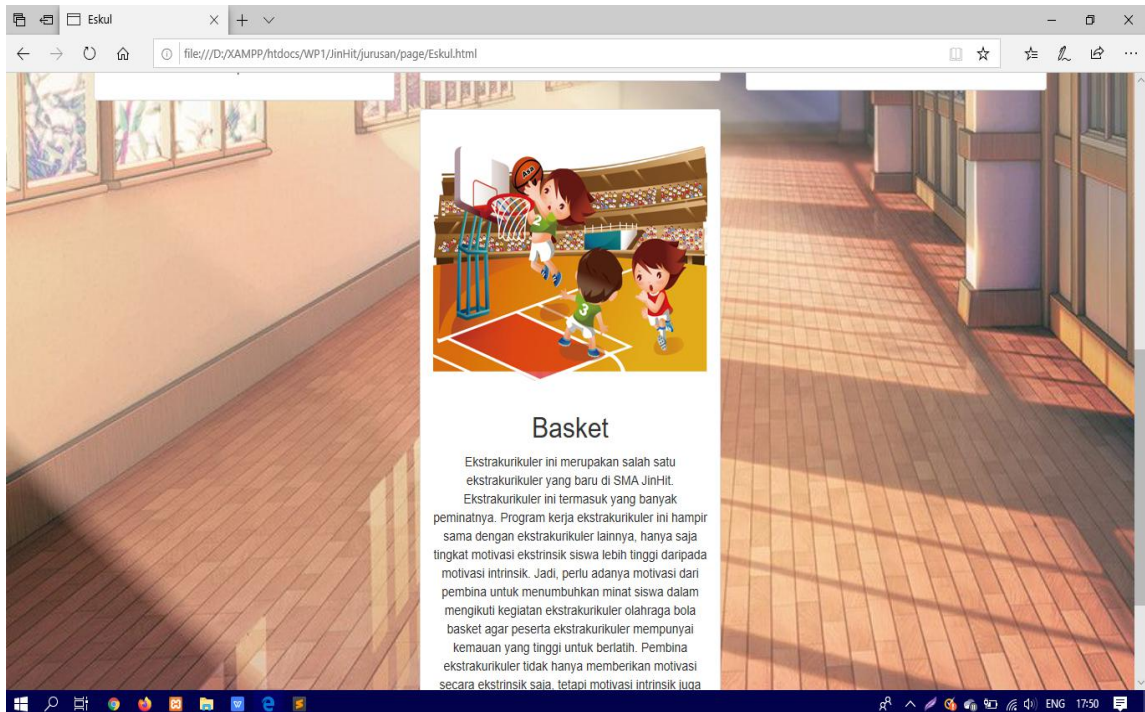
Eskul

file:///D:/XAMPP/htdocs/WP1/JinHit/jurusan/page/Eskul.html

Basket

Ekstrakurikuler ini merupakan salah satu ekstrakurikuler yang baru di SMA JinHit. Ekstrakurikuler ini termasuk yang banyak peminatnya. Program kerja ekstrakurikuler ini hampir sama dengan ekstrakurikuler lainnya, hanya saja tingkat motivasi ekstrinsik siswa lebih tinggi daripada motivasi intrinsik. Jadi, perlu adanya motivasi dari pembina untuk menumbuhkan minat siswa dalam mengikuti kegiatan ekstrakurikuler olahraga bola basket agar peserta ekstrakurikuler mempunyai kemauan yang tinggi untuk berlatih. Pembina ekstrakurikuler tidak hanya memberikan motivasi secara ekstrinsik saja, tetapi motivasi intrinsik juga

ENG 17:50